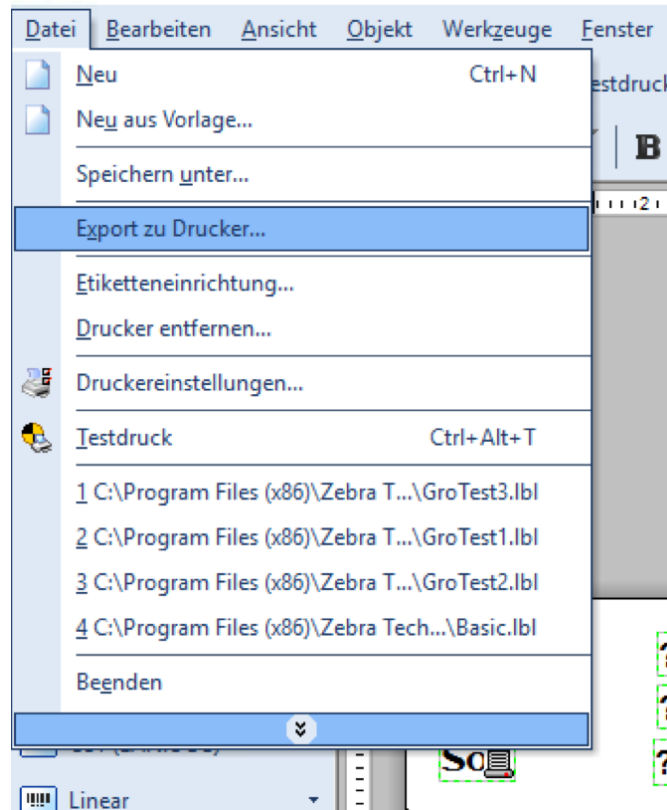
Datei Bearbeiten Ansicht Objekt Werkzeuge Fenster

Neu Ctrl+N

Neu aus Vorlage...

Speichern unter...

Export zu Drucker...

Etiketteneinrichtung...

Drucker entfernen...

Druckereinstellungen...

Testdruck Ctrl+Alt+T

1 C:\Program Files (x86)\Zebra T...\GroTest3.lbl

2 C:\Program Files (x86)\Zebra T...\GroTest1.lbl

3 C:\Program Files (x86)\Zebra T...\GroTest2.lbl

4 C:\Program Files (x86)\Zebra Tech...\Basic.lbl

Beenden

estdruck

B

2

Linear

So

?

?

?

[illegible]